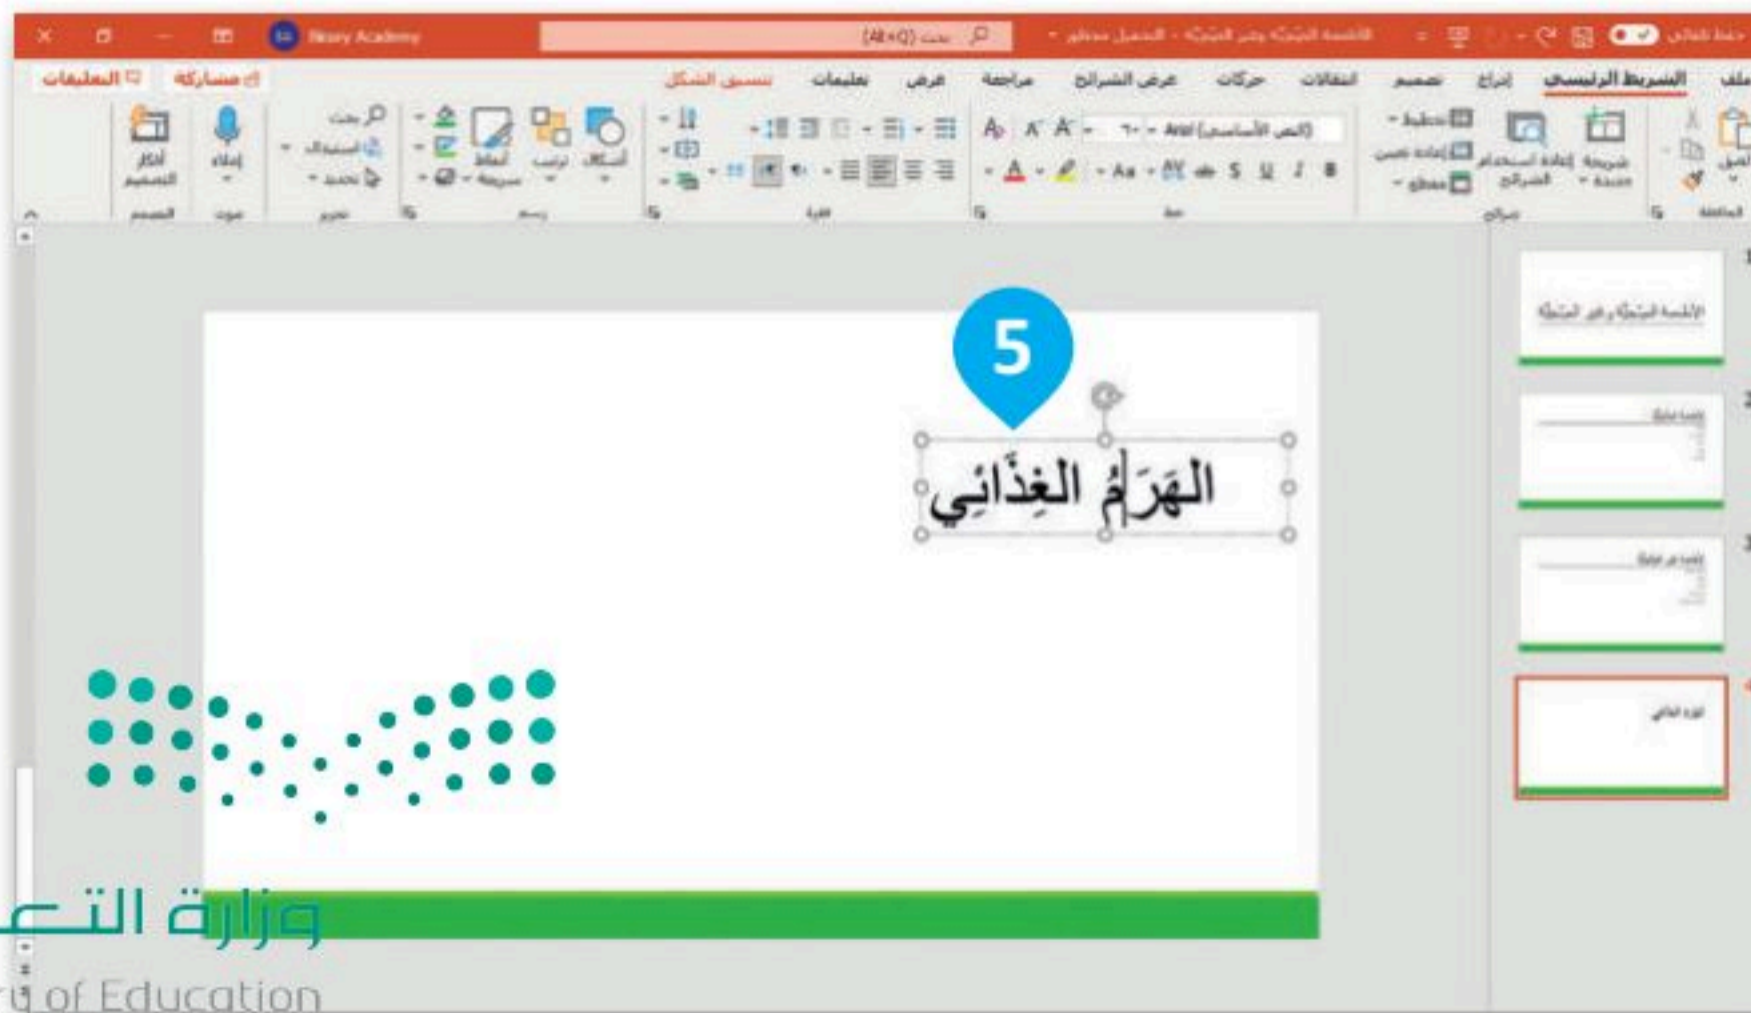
Binary Academy
بحث (Alt+Q)
الأنشطة البيتية وغير البيتية - الحفظ محفوظ
حفظ تلقائي

ملف الشريط الرئيسي إدراج تصميم انتقالات حركات عرض الشرائح مراجعة عرض تعليمات تنسيق الشكل
مشاركة التعليقات

لصق
شريحة جديدة
إعادة استخدام الشرائح
تخطيط
إعادة تعيين
مقطع
شرائح
Arial (النص الأساسي)
خط
فقرة
أشكال
ترتيب
أنماط سريعة
رسم
بحث
استبدال
تحديد
تحرير
إملاء
صوت
أفكار التصميم
المصمم

5

الهَرَمُ الغِذائِي

الأنشطة البيتية وغير البيتية
أنشطة بيتية
أنشطة غير بيتية
الهرم الغذائي

وزارة التعـ
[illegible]y of Education